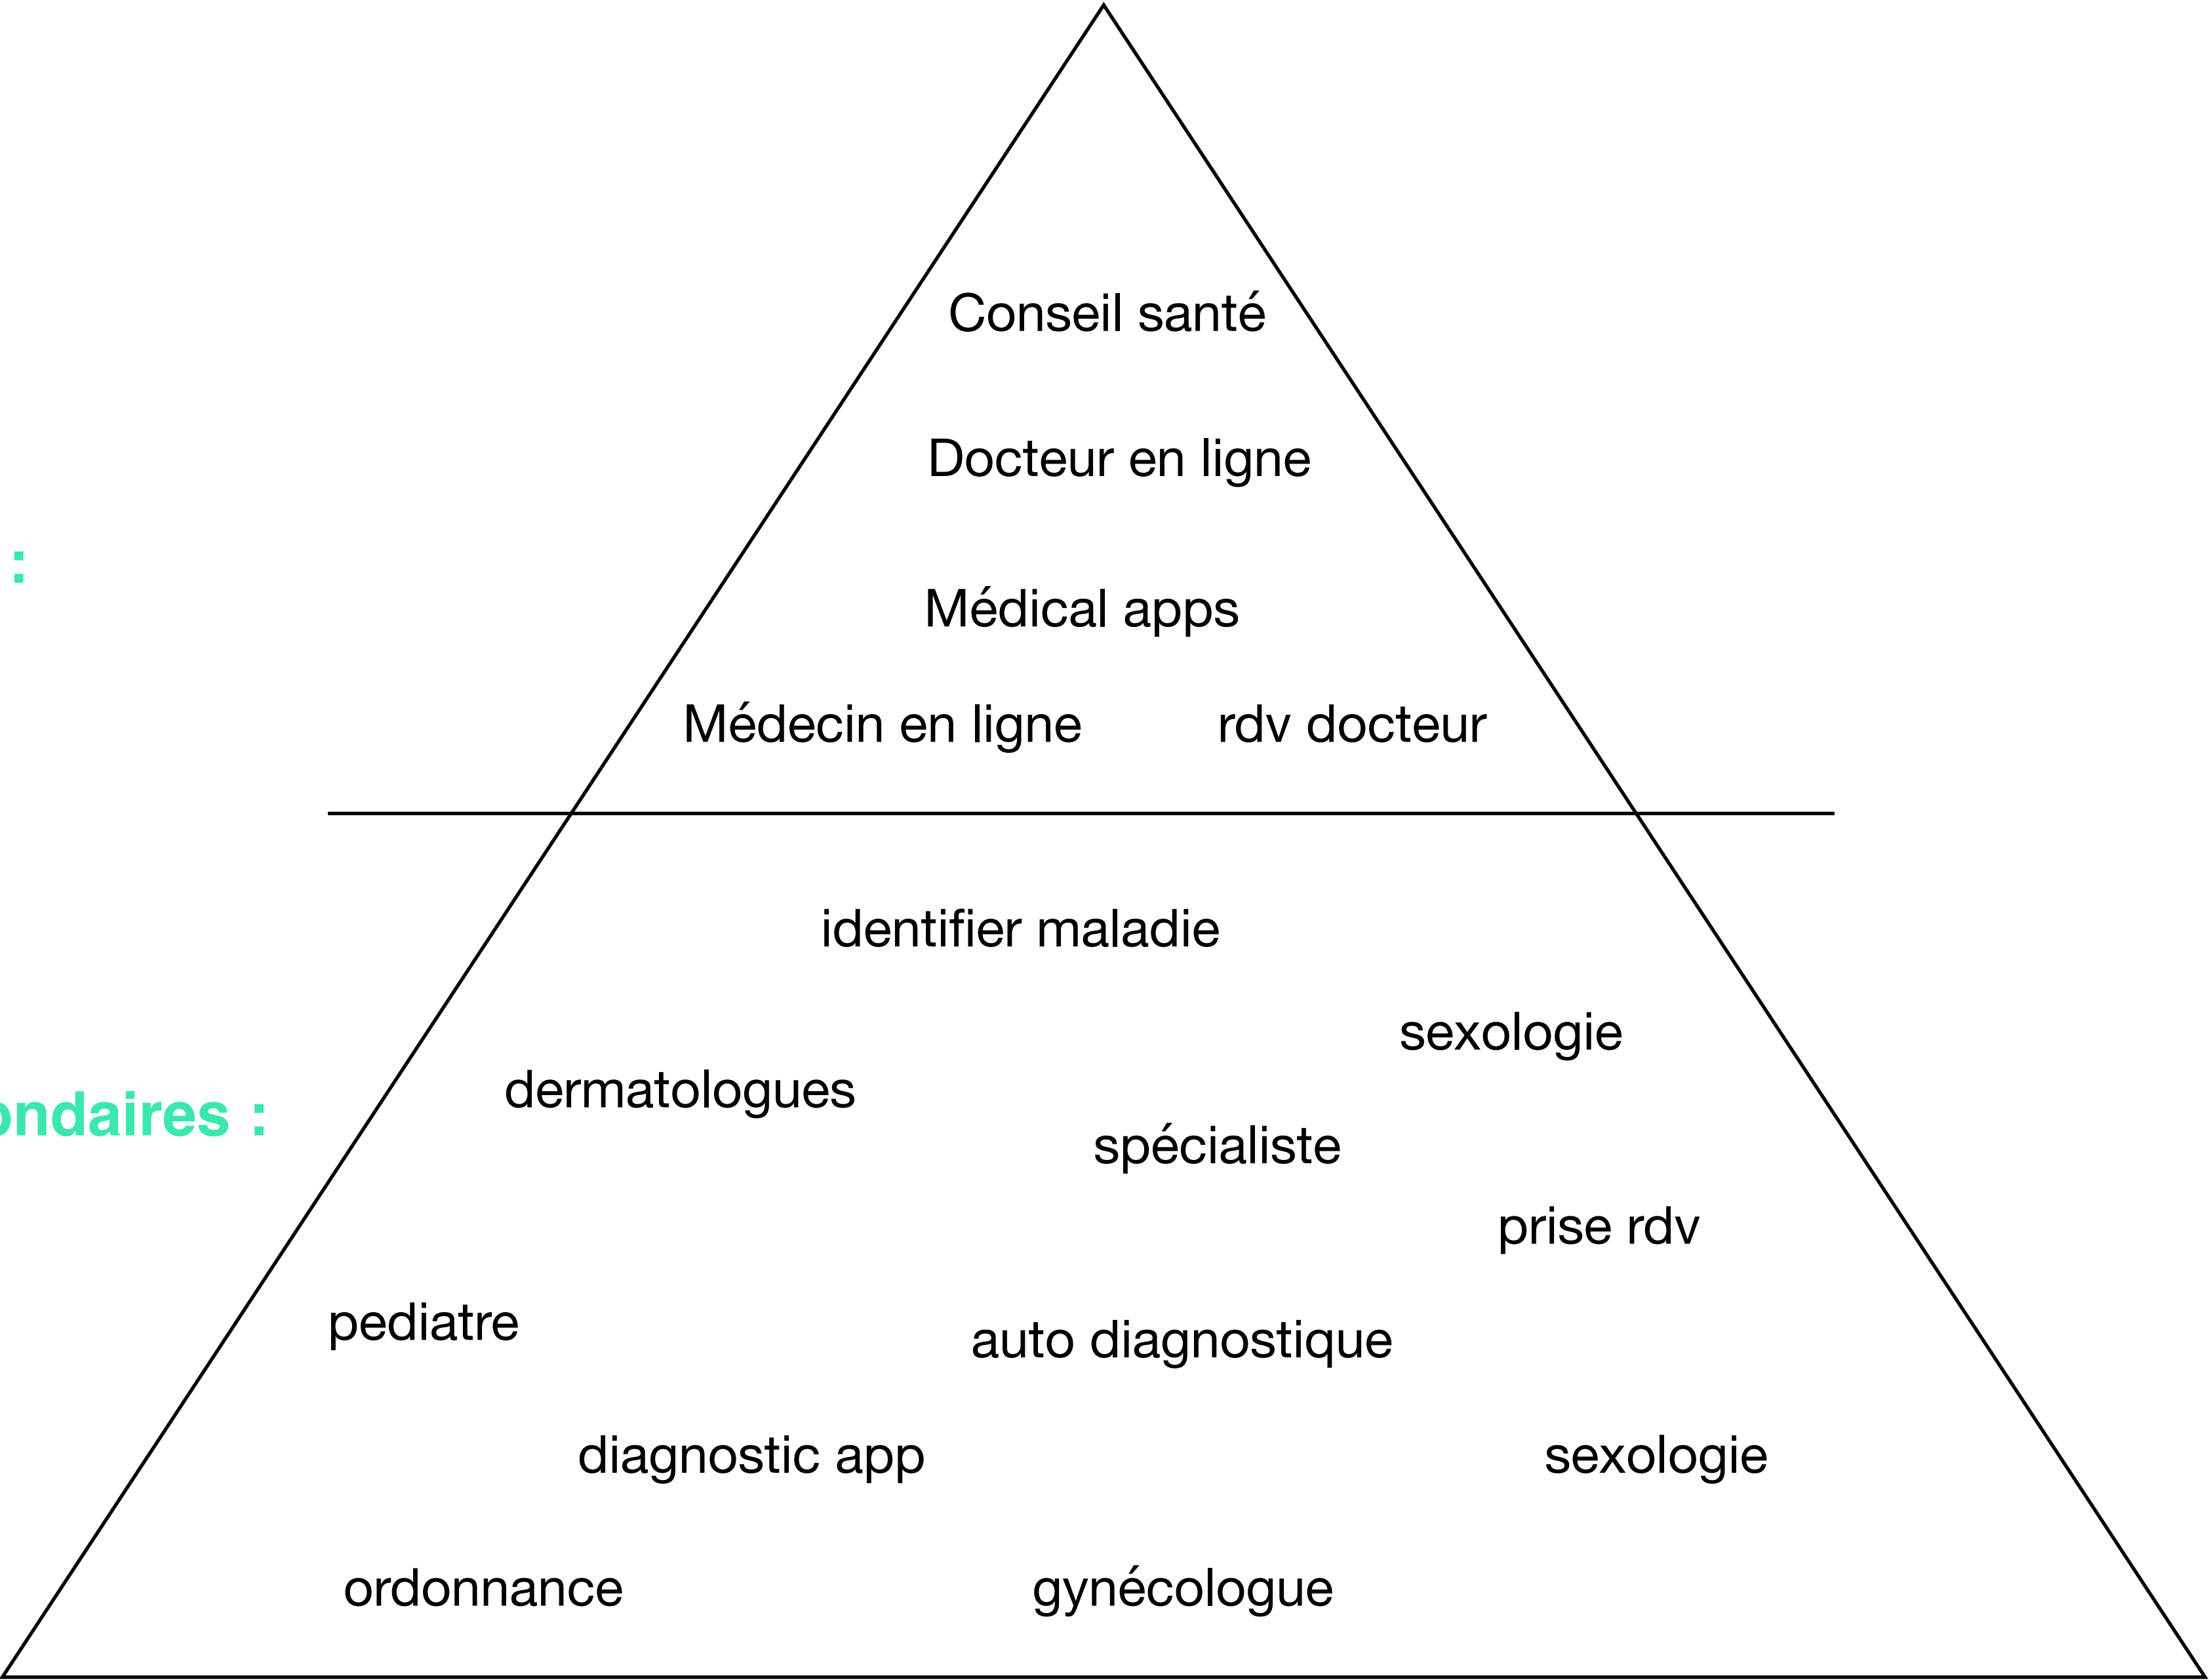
:

Conseil santé

Docteur en ligne

Médical apps

Médecin en ligne

rdv docteur

ondaires :

identifier maladie

sexologie

dermatologues

spécialiste

prise rdv

pediatre

auto diagnostique

diagnostic app

sexologie

ordonnance

gynécologue